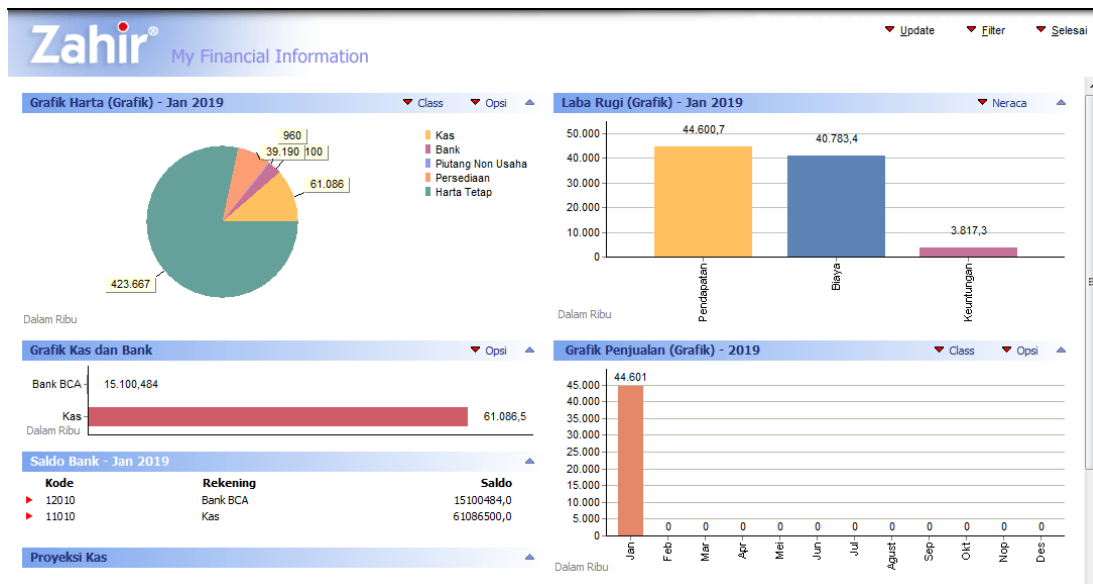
Zahir® My Financial Information

Update Filter Selesai

Grafik Harta (Grafik) - Jan 2019 Class Opsi

960
39.190 100
61.086
423.667

Kas
Bank
Piutang Non Usaha
Persediaan
Harta Tetap

Dalam Ribu

Laba Rugi (Grafik) - Jan 2019 Neraca

| | |
|---|---|
| Pendapatan | 44.600,7 |
| Biaya | 40.783,4 |
| Keuntungan | 3.817,3 |

50.000
40.000
30.000
20.000
10.000
0

Dalam Ribu

Grafik Kas dan Bank Opsi

Bank BCA 15.100,484
Kas 61.086,5
Dalam Ribu

Saldo Bank - Jan 2019

| Kode | Rekening | Saldo |
|---|---|---|
| 12010 | Bank BCA | 15100484,0 |
| 11010 | Kas | 61086500,0 |

Proyeksi Kas

Grafik Penjualan (Grafik) - 2019 Class Opsi

45.000
40.000
35.000
30.000
25.000
20.000
15.000
10.000
5.000
0

| Jan | Feb | Mar | Apr | Mei | Jun | Jul | Agust | Sep | Okt | Nop | Des |
|---|---|---|---|---|---|---|---|---|---|---|---|
| 44.601 | 0 | 0 | 0 | 0 | 0 | 0 | 0 | 0 | 0 | 0 | 0 |

Dalam Ribu